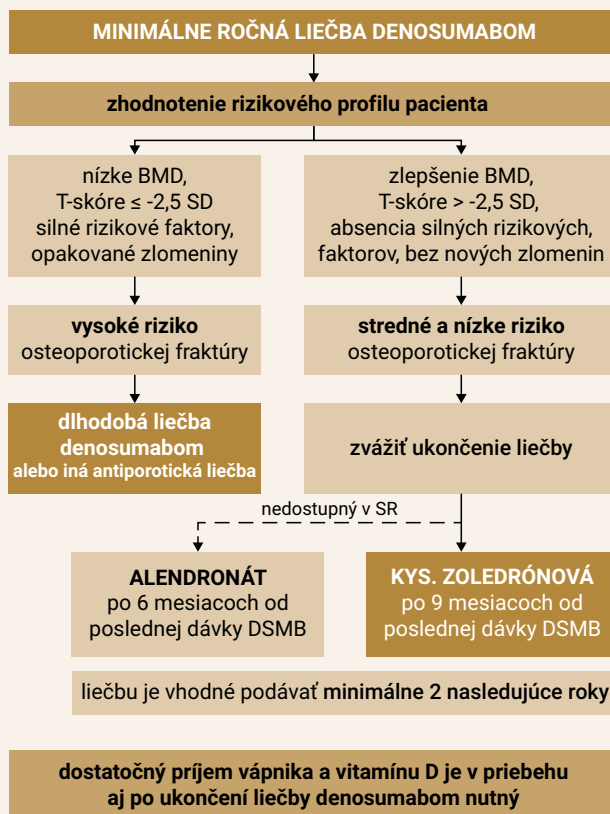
MINIMÁLNE ROČNÁ LIEČBA DENOSUMABOM

zhodnotenie rizikového profilu pacienta

nízke BMD,
T-skóre ≤ -2,5 SD
silné rizikové faktory,
opakované zlomeniny

zlepšenie BMD,
T-skóre > -2,5 SD,
absencia silných rizikových,
faktorov, bez nových zlomenin

vysoké riziko
osteoporotickej fraktúry

stredné a nízke riziko
osteoporotickej fraktúry

dlhodobá liečba
denosumabom
alebo iná antiporotická liečba

zvážiť ukončenie liečby

nedostupný v SR

ALENDRONÁT
po 6 mesiacoch od
poslednej dávky DSMB

KYS. ZOLEDRÓNOVÁ
po 9 mesiacoch od
poslednej dávky DSMB

liečbu je vhodné podávať minimálne 2 nasledujúce roky

dostatočný príjem vápnika a vitamínu D je v priebehu
aj po ukončení liečby denosumabom nutný